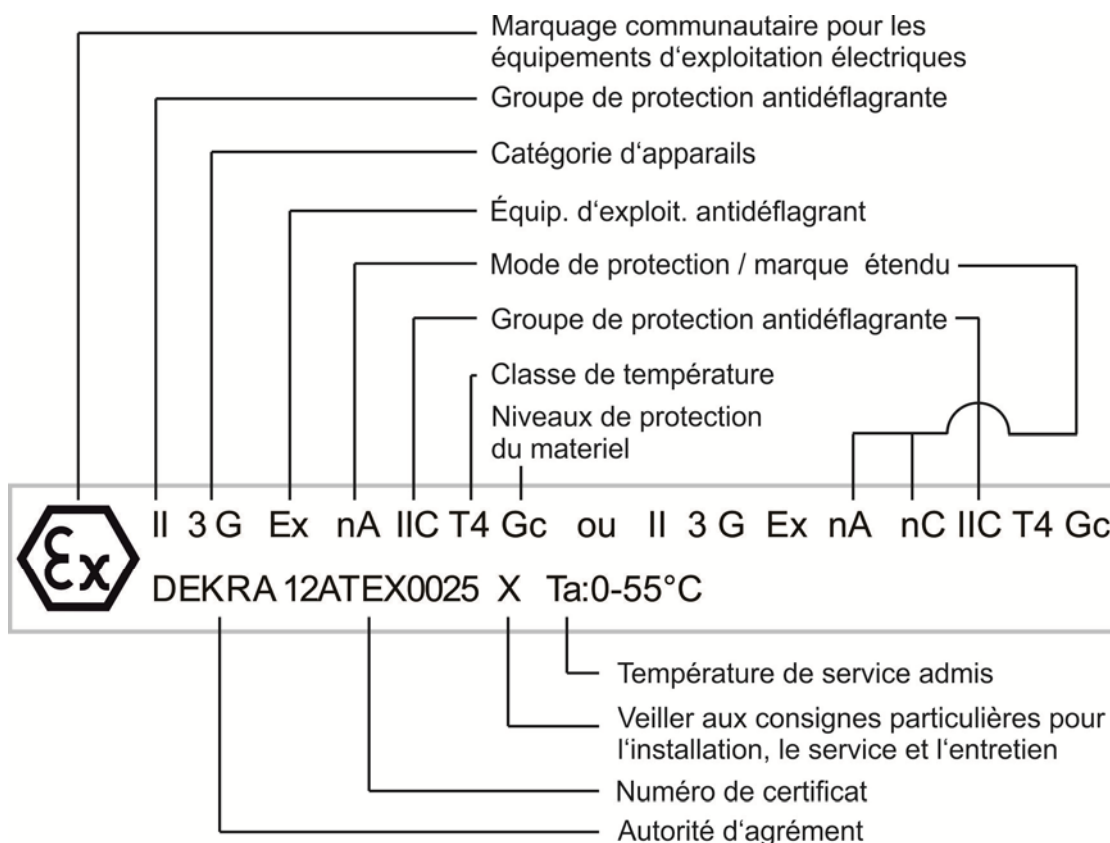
Marquage communautaire pour les équipements d'exploitation électriques

Groupe de protection antidéflagrante

Catégorie d'apparails

Équip. d'exploit. antidéflagrant

Mode de protection / marque étendu

Groupe de protection antidéflagrante

Classe de température

Niveaux de protection du materiel

Ex

II 3 G Ex nA IIC T4 Gc ou II 3 G Ex nA nC IIC T4 Gc

DEKRA 12ATEX0025 X Ta:0-55°C

Température de service admis

Veiller aux consignes particulières pour l'installation, le service et l'entretien

Numéro de certificat

Autorité d'agrément